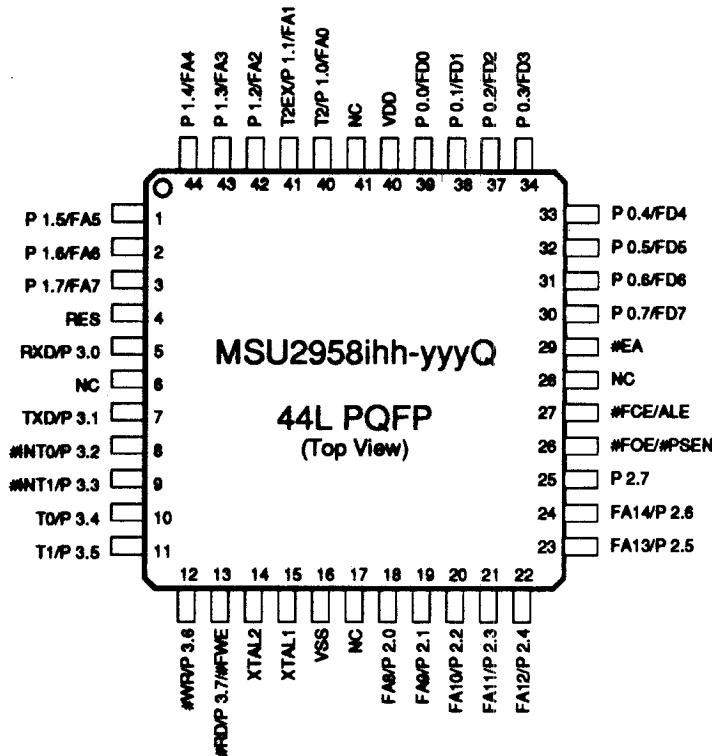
P 1.4/FA4
P 1.3/FA3
P 1.2/FA2
T2EX/P 1.1/FA1
T2/P 1.0/FA0
NC
VDD
P 0.0/FD0
P 0.1/FD1
P 0.2/FD2
P 0.3/FD3

44 43 42 41 40 41 40 39 38 37 34

P 1.5/FA5 1
P 1.6/FA6 2
P 1.7/FA7 3
RES 4
RXD/P 3.0 5
NC 6
TXD/P 3.1 7
#INT0/P 3.2 8
#INT1/P 3.3 9
T0/P 3.4 10
T1/P 3.5 11

33 P 0.4/FD4
32 P 0.5/FD5
31 P 0.6/FD6
30 P 0.7/FD7
29 #EA
28 NC
27 #FCE/ALE
26 #FOE/#PSEN
25 P 2.7
24 FA14/P 2.6
23 FA13/P 2.5

MSU2958ihh-yyyQ

44L PQFP
(Top View)

12 13 14 15 16 17 18 19 20 21 22

#WR/P 3.6
#RD/P 3.7/#FWE
XTAL2
XTAL1
VSS
NC
FA8/P 2.0
FA9/P 2.1
FA10/P 2.2
FA11/P 2.3
FA12/P 2.4